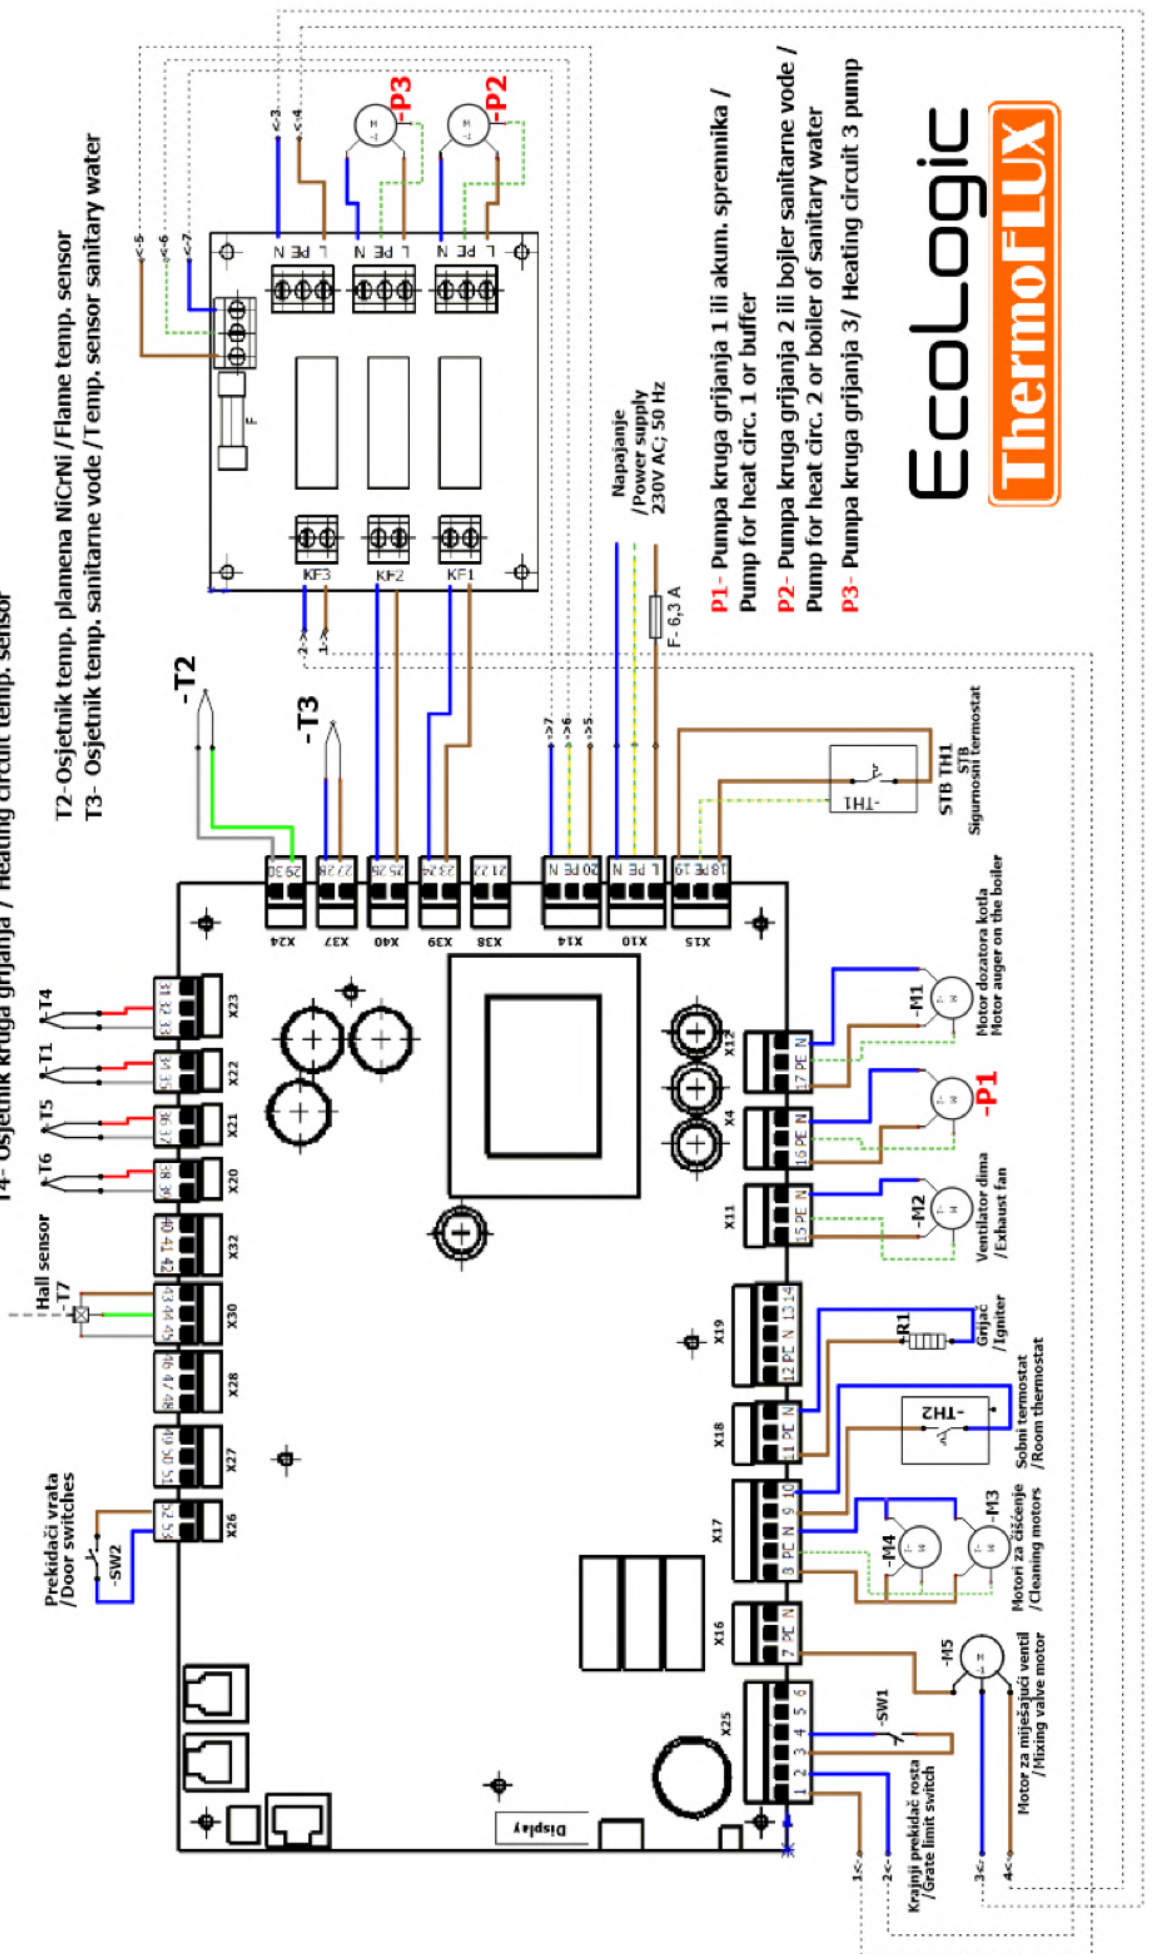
T4- Osjetnik kruga grijanja / Heating circuit temp. sensor
T2-Osjetnik temp. plamena NiCrNi /Flame temp. sensor
T3- Osjetnik temp. sanitarne vode /Temp. sensor sanitary water

-T2
-T3

-P3
-P2

<-3 <-4 <-5 <-6 <-7
N PE L N PE L N PE L
F
KF3 KF2 KF1
2-> 1->

Napajanje
/Power supply
230V AC; 50 Hz
F- 6,3 A

P1- Pumpa kruga grijanja 1 ili akum. spremnika /
Pump for heat circ. 1 or buffer
P2- Pumpa kruga grijanja 2 ili bojler sanitarne vode /
Pump for heat circ. 2 or boiler of sanitary water
P3- Pumpa kruga grijanja 3/ Heating circuit 3 pump

EcoLogic
ThermoFLUX

->7 ->6 ->5
-TH1
STB TH1
STB
Sigurnosni termostat

29 30 27 28 25 26 23 24 21 22 20 PE N L PE N 18 PE 19
X24 X37 X40 X39 X38 X14 X10 X15

-T4 -T1 -T5 -T6
31 32 33 34 35 36 37 38 39 40 41 42
X23 X22 X21 X20 X32
Hall sensor
-T7
43 44 45 46 47 48 49 50 51 52 53
X30 X28 X27 X26
Prekidači vrata
/Door switches
-SW2

X12 X4 X11
17 PE N 16 PE N 15 PE N
-M1
Motor dozatora kotla
/Motor auger on the boiler
-P1
-M2
Ventilator dima
/Exhaust fan

X19 12 PE N 13 14
-R1
Grijač
/Igniter
X18 11 PE N
-TH2
Sobni termostat
/Room thermostat
X17 8 PE N 9 10
-M4 -M3
Motori za čišćenje
/Cleaning motors
X16 7 PE N
-M5
Motor za miješajući ventil
/Mixing valve motor
X25 1 2 3 4 5 6
-SW1
Krajnji prekidač rosta
/Grate limit switch
1<- 2<- 3<- 4<-
Display